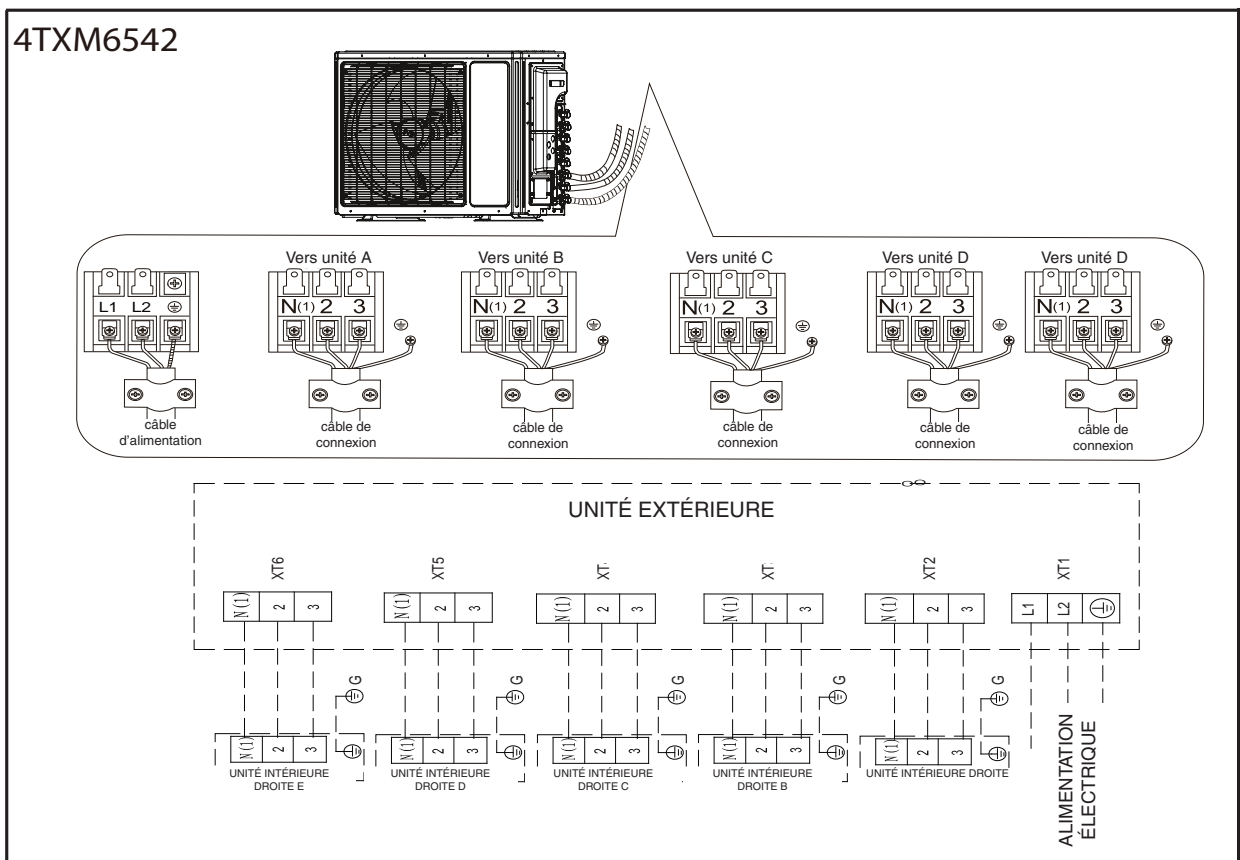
4TXM6542

L1 L2
câble d'alimentation

Vers unité A
N(1) 2 3
câble de connexion

Vers unité B
N(1) 2 3
câble de connexion

Vers unité C
N(1) 2 3
câble de connexion

Vers unité D
N(1) 2 3
câble de connexion

Vers unité D
N(1) 2 3
câble de connexion

UNITÉ EXTÉRIEURE

XT6
N(1) 2 3

XT5
N(1) 2 3

XT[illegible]
N(1) 2 3

XT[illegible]
N(1) 2 3

XT2
N(1) 2 3

XT1
L1 L2

G G G G G

N(1) 2 3
UNITÉ INTÉRIEURE DROITE E

N(1) 2 3
UNITÉ INTÉRIEURE DROITE D

N(1) 2 3
UNITÉ INTÉRIEURE DROITE C

N(1) 2 3
UNITÉ INTÉRIEURE DROITE B

N(1) 2 3
UNITÉ INTÉRIEURE DROITE

ALIMENTATION ÉLECTRIQUE